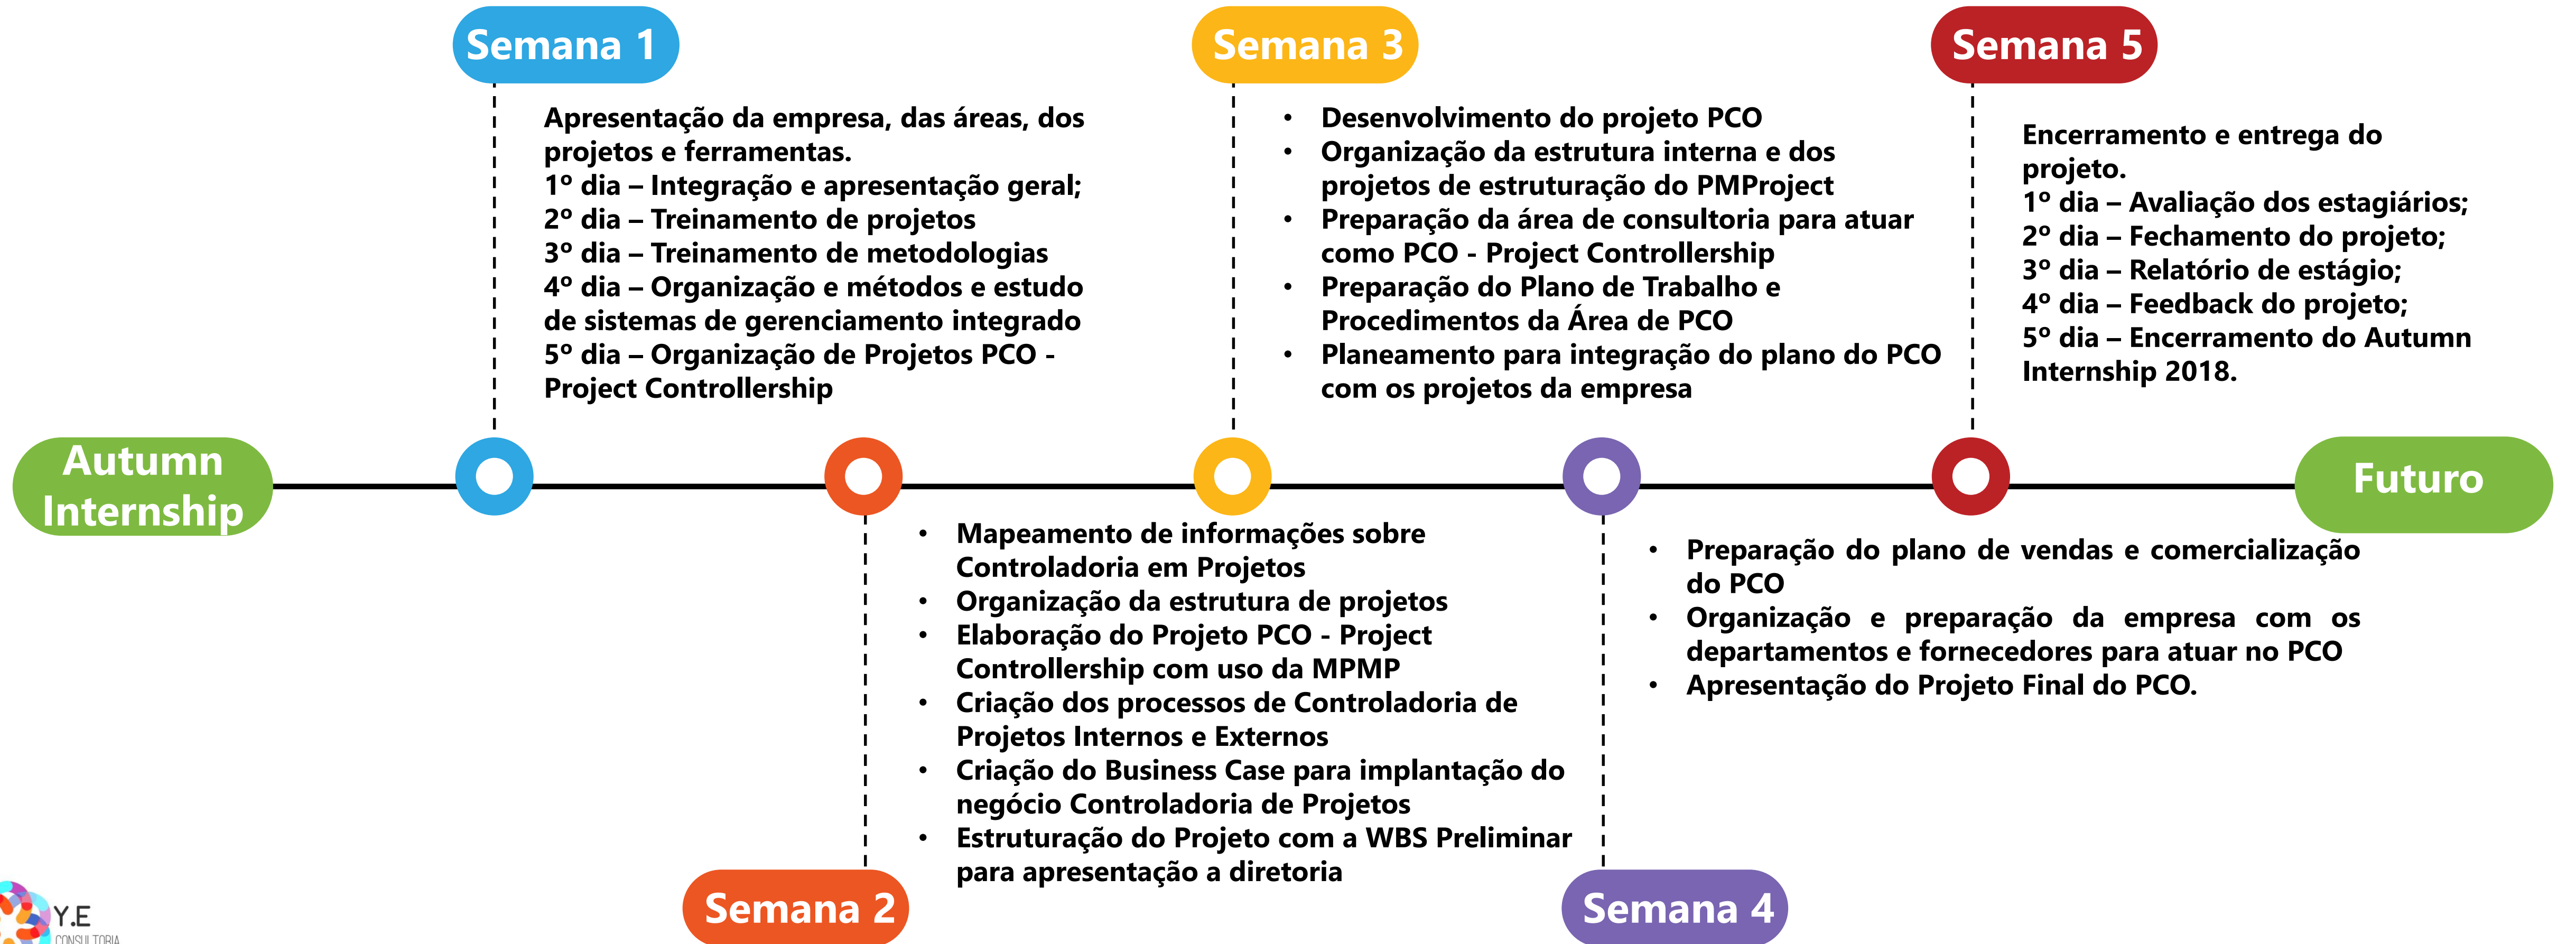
Semana 1

Apresentação da empresa, das áreas, dos projetos e ferramentas.
1º dia – Integração e apresentação geral;
2º dia – Treinamento de projetos
3º dia – Treinamento de metodologias
4º dia – Organização e métodos e estudo de sistemas de gerenciamento integrado
5º dia – Organização de Projetos PCO - Project Controllership

Semana 3

• Desenvolvimento do projeto PCO
• Organização da estrutura interna e dos projetos de estruturação do PMProject
• Preparação da área de consultoria para atuar como PCO - Project Controllership
• Preparação do Plano de Trabalho e Procedimentos da Área de PCO
• Planeamento para integração do plano do PCO com os projetos da empresa

Semana 5

Encerramento e entrega do projeto.
1º dia – Avaliação dos estagiários;
2º dia – Fechamento do projeto;
3º dia – Relatório de estágio;
4º dia – Feedback do projeto;
5º dia – Encerramento do Autumn Internship 2018.

Autumn Internship

Futuro

• Mapeamento de informações sobre Controladoria em Projetos
• Organização da estrutura de projetos
• Elaboração do Projeto PCO - Project Controllership com uso da MPMP
• Criação dos processos de Controladoria de Projetos Internos e Externos
• Criação do Business Case para implantação do negócio Controladoria de Projetos
• Estruturação do Projeto com a WBS Preliminar para apresentação a diretoria

Semana 2

• Preparação do plano de vendas e comercialização do PCO
• Organização e preparação da empresa com os departamentos e fornecedores para atuar no PCO
• Apresentação do Projeto Final do PCO.

Semana 4

Y.E
CONSULTORIA